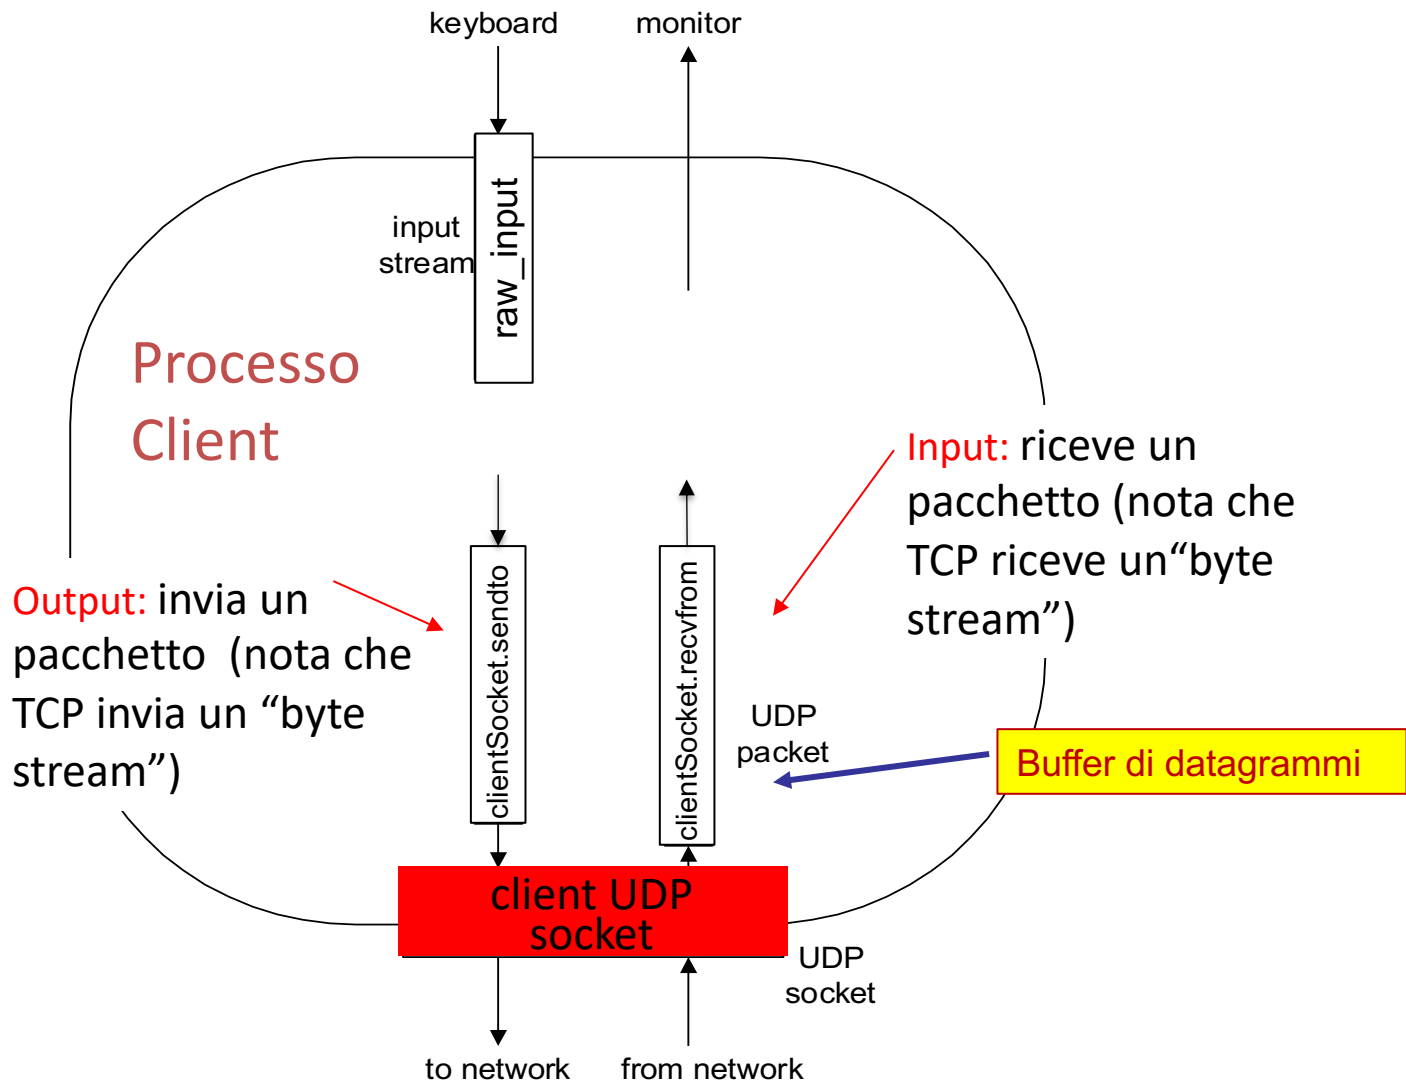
keyboard

monitor

input stream

raw_input

Processo Client

Input: riceve un pacchetto (nota che TCP riceve un“byte stream”)

Output: invia un pacchetto (nota che TCP invia un “byte stream”)

clientSocket.sendto

clientSocket.recvfrom

UDP packet

Buffer di datagrammi

client UDP socket

UDP socket

to network

from network